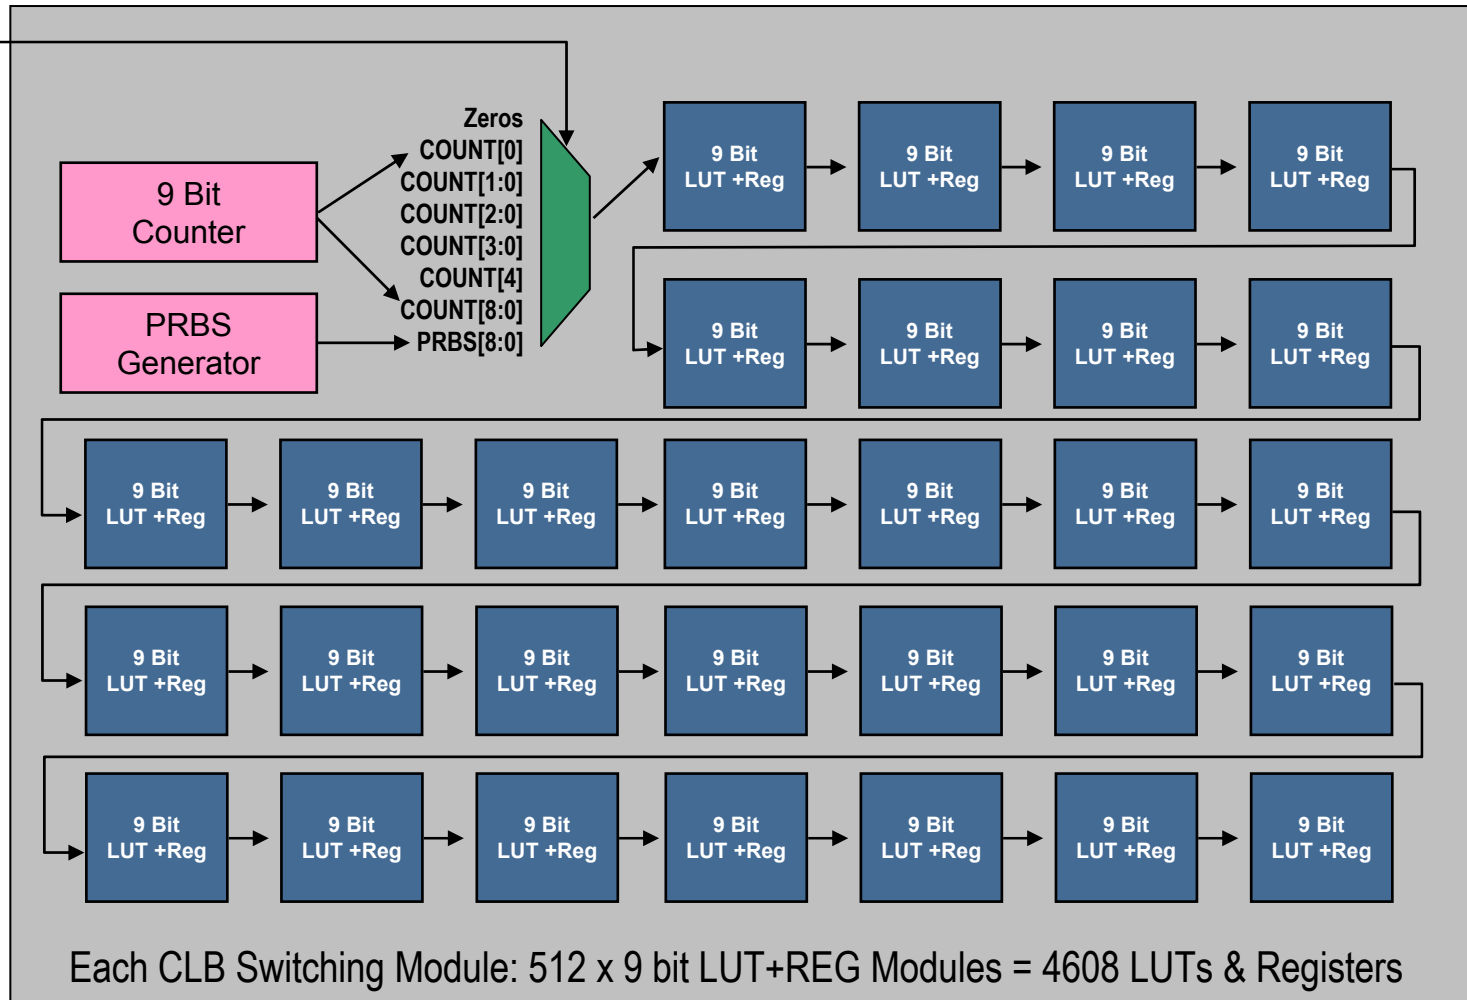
9 Bit Counter

PRBS Generator

Zeros
COUNT[0]
COUNT[1:0]
COUNT[2:0]
COUNT[3:0]
COUNT[4]
COUNT[8:0]
PRBS[8:0]

9 Bit LUT +Reg
9 Bit LUT +Reg
9 Bit LUT +Reg
9 Bit LUT +Reg

9 Bit LUT +Reg
9 Bit LUT +Reg
9 Bit LUT +Reg
9 Bit LUT +Reg

9 Bit LUT +Reg
9 Bit LUT +Reg
9 Bit LUT +Reg
9 Bit LUT +Reg
9 Bit LUT +Reg
9 Bit LUT +Reg
9 Bit LUT +Reg

9 Bit LUT +Reg
9 Bit LUT +Reg
9 Bit LUT +Reg
9 Bit LUT +Reg
9 Bit LUT +Reg
9 Bit LUT +Reg
9 Bit LUT +Reg

9 Bit LUT +Reg
9 Bit LUT +Reg
9 Bit LUT +Reg
9 Bit LUT +Reg
9 Bit LUT +Reg
9 Bit LUT +Reg
9 Bit LUT +Reg

Each CLB Switching Module: 512 x 9 bit LUT+REG Modules = 4608 LUTs & Registers